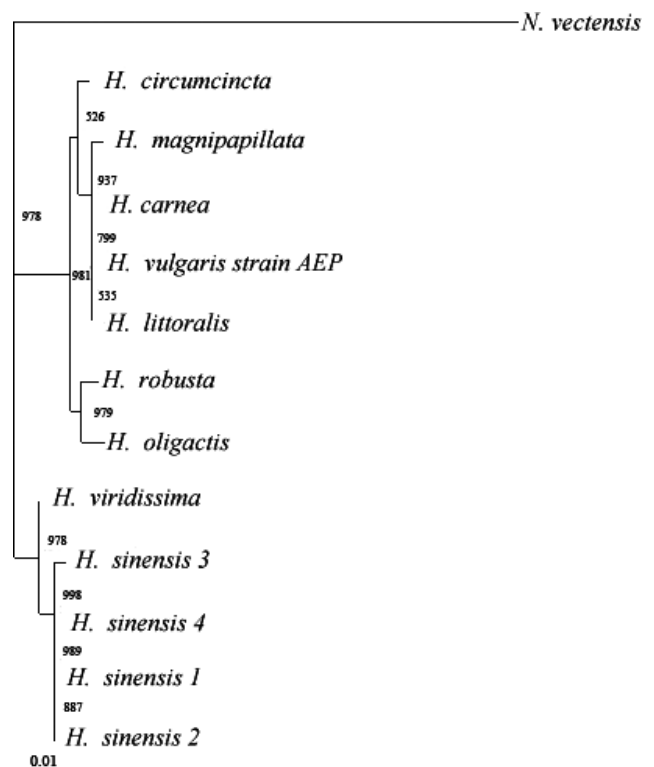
N. vectensis

H. circumcincta

526

H. magnipapillata

937

978

H. carnea

799

H. vulgaris strain AEP

981

535

H. littoralis

H. robusta

979

H. oligactis

H. viridissima

978

H. sinensis 3

998

H. sinensis 4

989

H. sinensis 1

887

H. sinensis 2

0.01